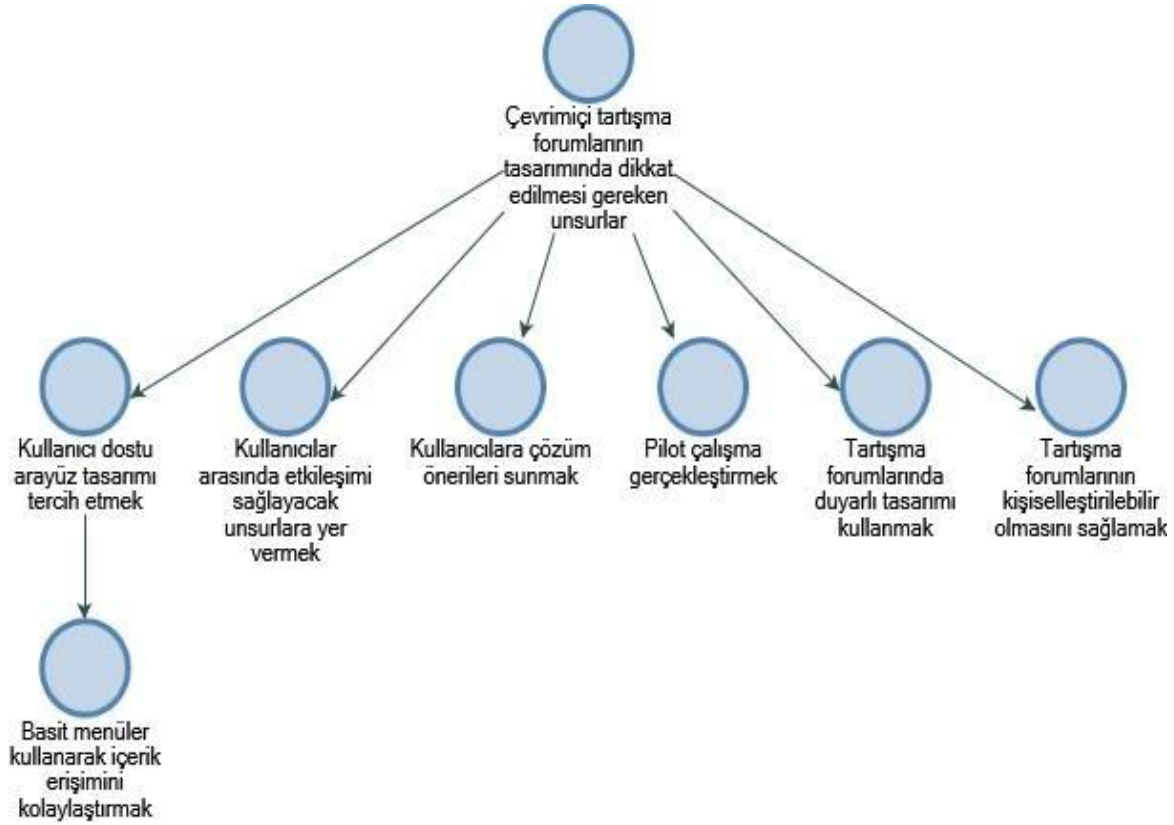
Çevrimiçi tartışma forumlarının tasarımında dikkat edilmesi gereken unsurlar

Kullanıcı dostu arayüz tasarımı tercih etmek

Kullanıcılar arasında etkileşimi sağlayacak unsurlara yer vermek

Kullanıcılara çözüm önerileri sunmak

Pilot çalışma gerçekleştirmek

Tartışma forumlarında duyarlı tasarımı kullanmak

Tartışma forumlarının kişiselleştirilebilir olmasını sağlamak

Basit menüler kullanarak içerik erişimini kolaylaştırmak